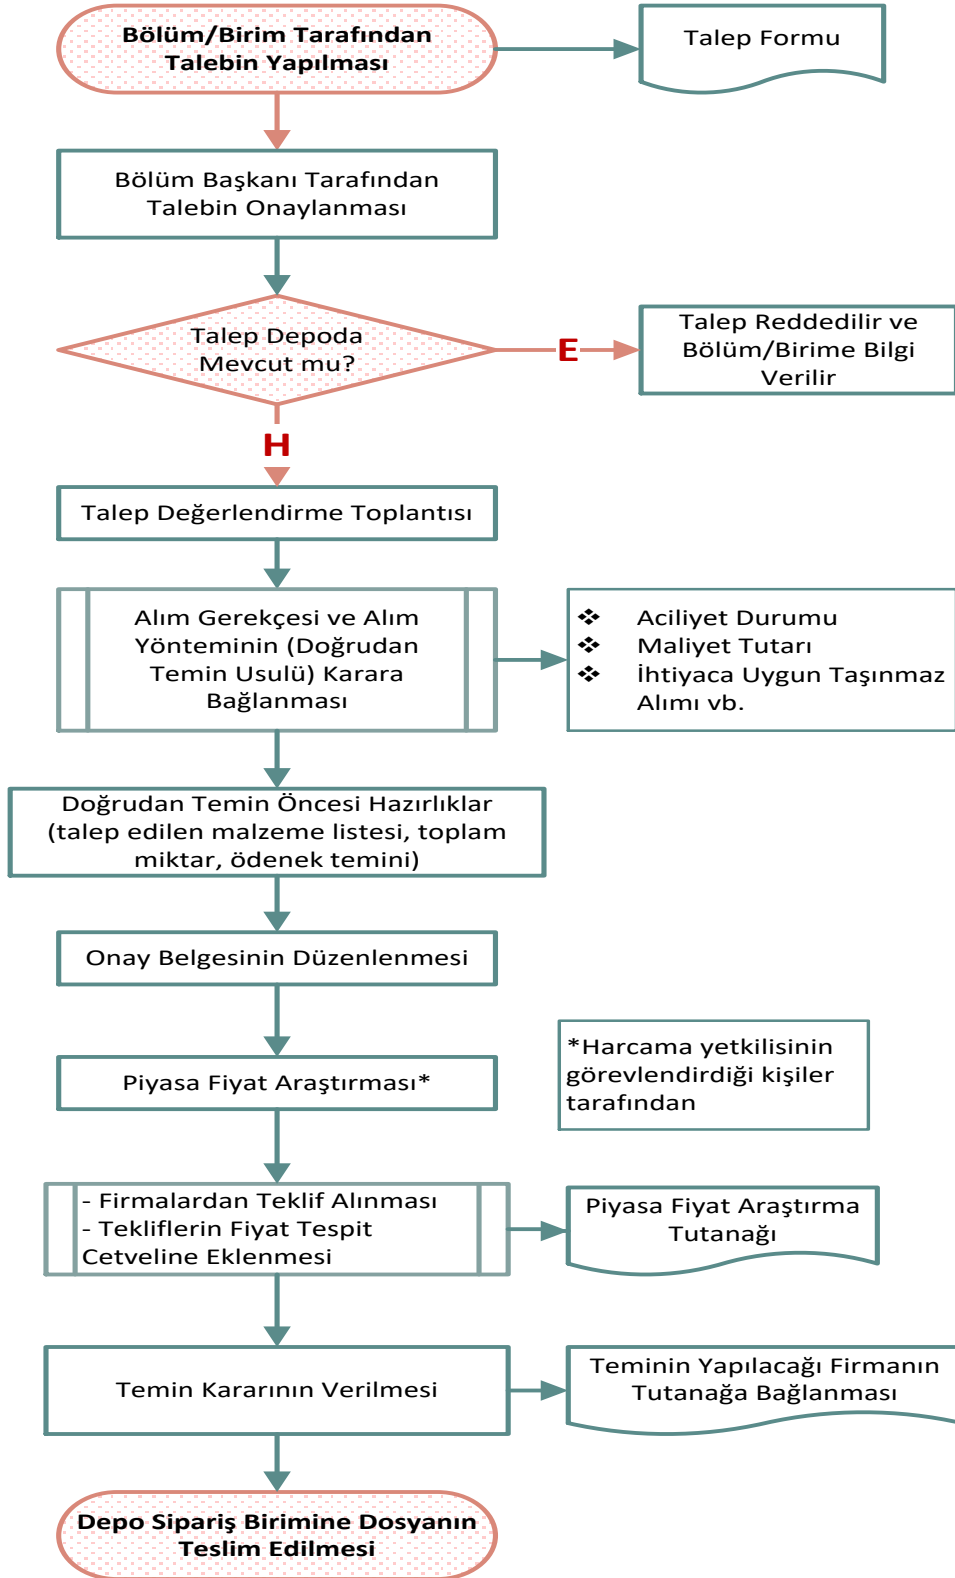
Bölüm/Birim Tarafından Talebin Yapılması

Talep Formu

Bölüm Başkanı Tarafından Talebin Onaylanması

Talep Depoda Mevcut mu?

E

Talep Reddedilir ve Bölüm/Birime Bilgi Verilir

H

Talep Değerlendirme Toplantısı

Alım Gerekçesi ve Alım Yönteminin (Doğrudan Temin Usulü) Karara Bağlanması

❖ Aciliyet Durumu
❖ Maliyet Tutarı
❖ İhtiyaca Uygun Taşınmaz Alımı vb.

Doğrudan Temin Öncesi Hazırlıklar (talep edilen malzeme listesi, toplam miktar, ödenek temini)

Onay Belgesinin Düzenlenmesi

*Harcama yetkilisinin görevlendirdiği kişiler tarafından

Piyasa Fiyat Araştırması*

- Firmalardan Teklif Alınması
- Tekliflerin Fiyat Tespit Cetveline Eklenmesi

Piyasa Fiyat Araştırma Tutanağı

Temin Kararının Verilmesi

Teminin Yapılacağı Firmanın Tutanağa Bağlanması

Depo Sipariş Birimine Dosyanın Teslim Edilmesi